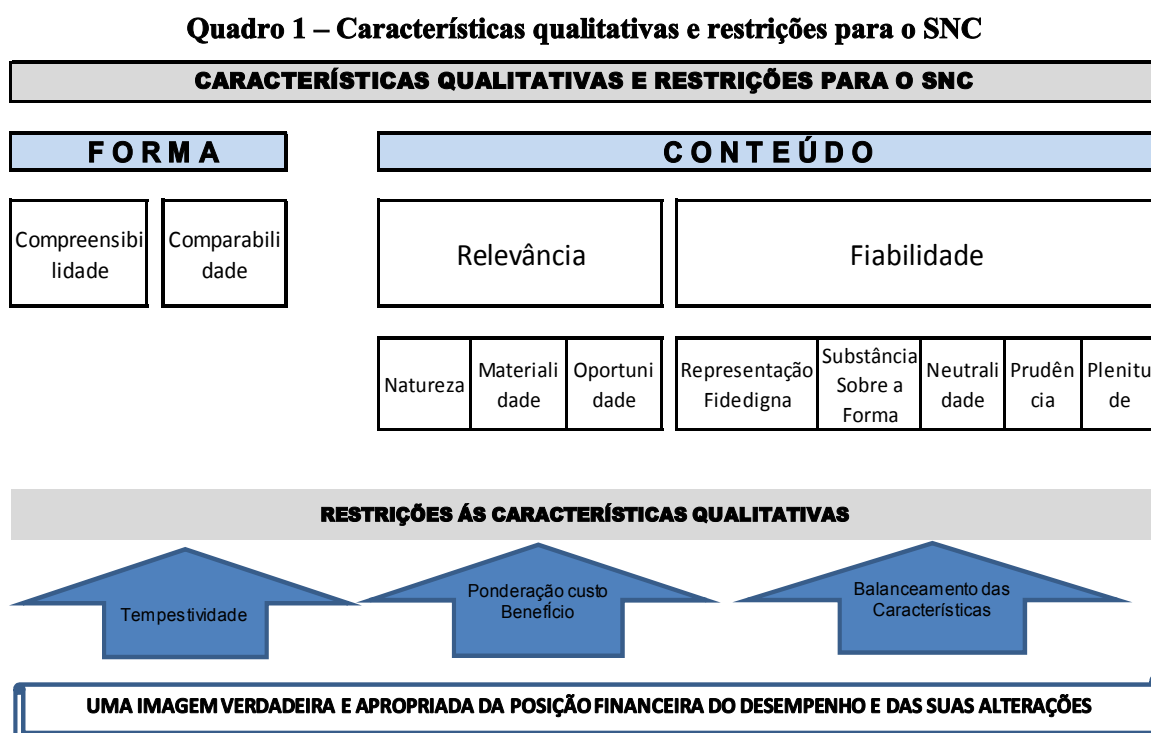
Quadro 1 – Características qualitativas e restrições para o SNC

CARACTERÍSTICAS QUALITATIVAS E RESTRIÇÕES PARA O SNC

FORMA

CONTEÚDO

Compreensibilidade

Comparabilidade

Relevância

Fiabilidade

Natureza

Materialidade

Oportunidade

Representação Fidedigna

Substância Sobre a Forma

Neutralidade

Prudência

Plenitu de

RESTRIÇÕES ÁS CARACTERÍSTICAS QUALITATIVAS

Tempestividade

Ponderação custo Benefício

Balanceamento das Características

UMA IMAGEM VERDADEIRA E APROPRIADA DA POSIÇÃO FINANCEIRA DO DESEMPENHO E DAS SUAS ALTERAÇÕES